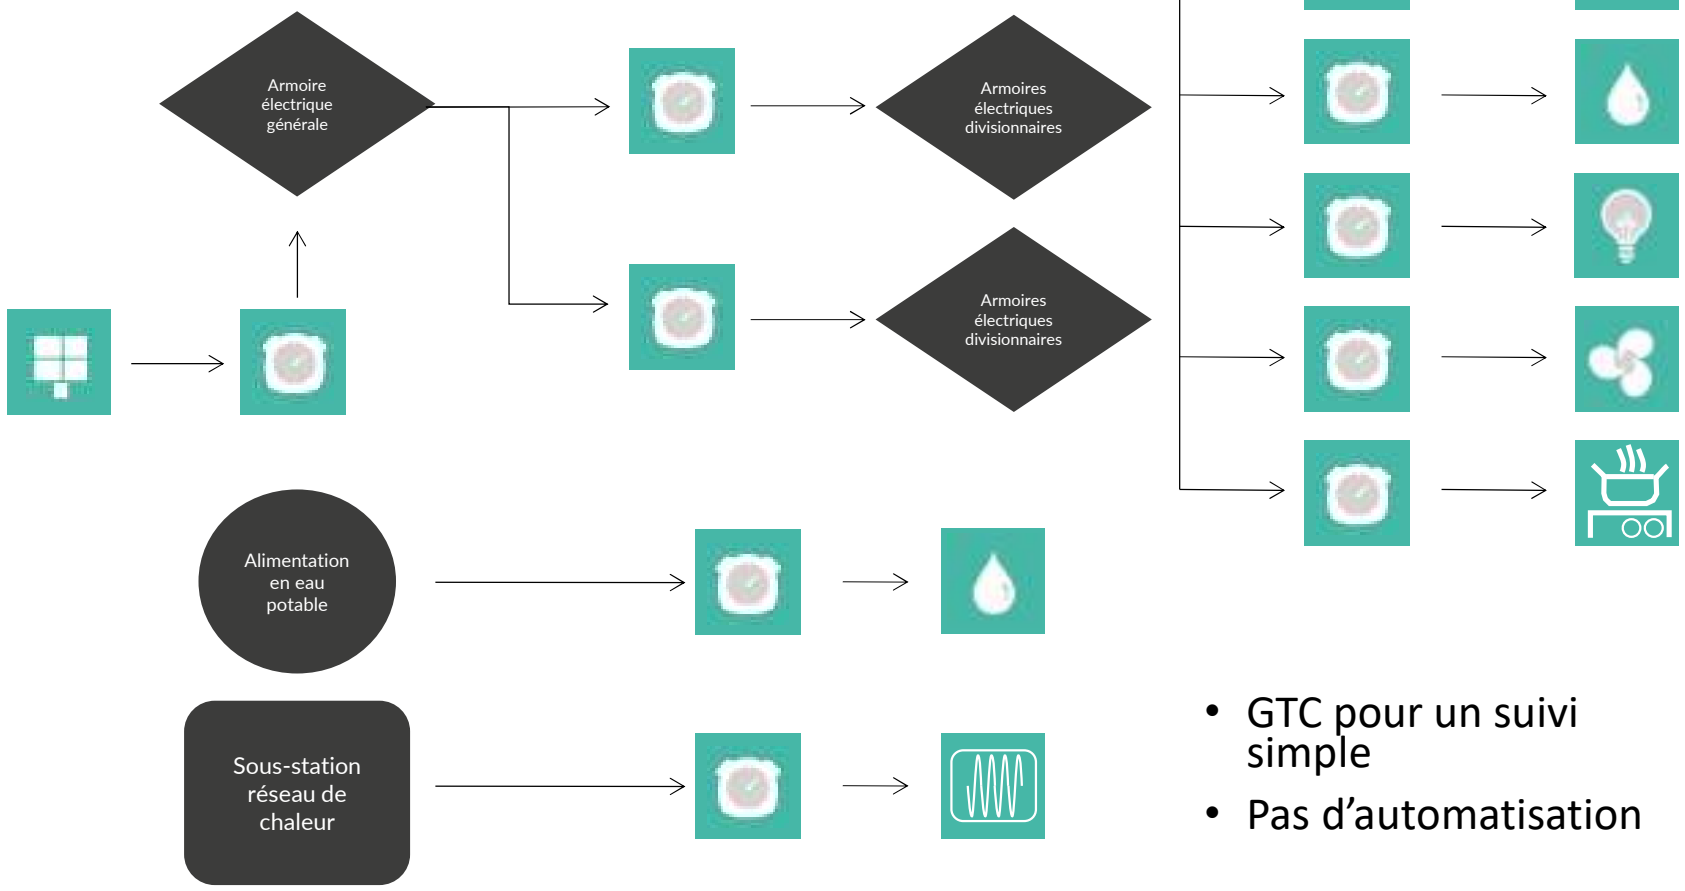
Armoire électrique générale

Armoires électriques divisionnaires

Armoires électriques divisionnaires

Alimentation en eau potable

Sous-station réseau de chaleur

- GTC pour un suivi simple
- Pas d’automatisation